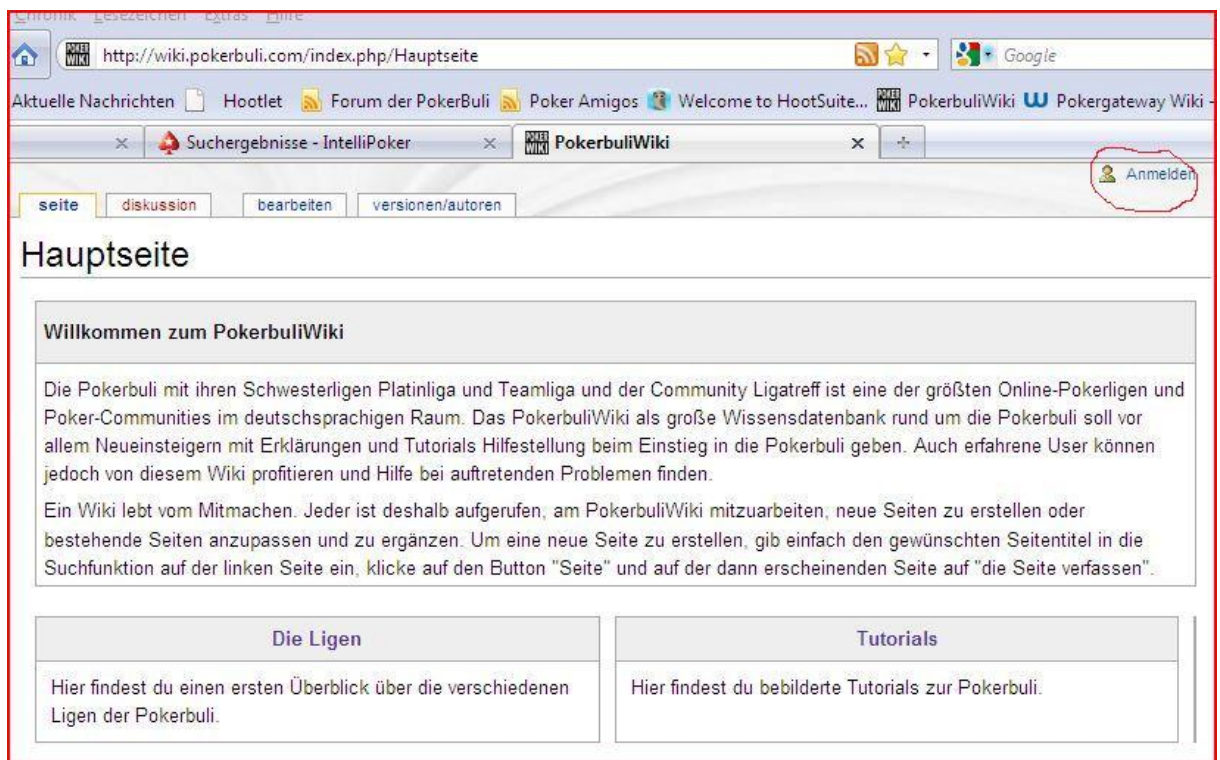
Chronik Lesezeichen Extras Hilfe

http://wiki.pokerbuli.com/index.php/Hauptseite

Google

Aktuelle Nachrichten Hootlet Forum der PokerBuli Poker Amigos Welcome to HootSuite... PokerbuliWiki Pokergateway Wiki -

Suchergebnisse - IntelliPoker

PokerbuliWiki

Anmelden

seite diskussion bearbeiten versionen/autoren

Hauptseite

Willkommen zum PokerbuliWiki

Die Pokerbuli mit ihren Schwesterligen Platinliga und Teamliga und der Community Ligatreff ist eine der größten Online-Pokerligen und Poker-Communities im deutschsprachigen Raum. Das PokerbuliWiki als große Wissensdatenbank rund um die Pokerbuli soll vor allem Neueinsteigern mit Erklärungen und Tutorials Hilfestellung beim Einstieg in die Pokerbuli geben. Auch erfahrene User können jedoch von diesem Wiki profitieren und Hilfe bei auftretenden Problemen finden.

Ein Wiki lebt vom Mitmachen. Jeder ist deshalb aufgerufen, am PokerbuliWiki mitzuarbeiten, neue Seiten zu erstellen oder bestehende Seiten anzupassen und zu ergänzen. Um eine neue Seite zu erstellen, gib einfach den gewünschten Seitentitel in die Suchfunktion auf der linken Seite ein, klicke auf den Button "Seite" und auf der dann erscheinenden Seite auf "die Seite verfassen".

Die Ligen

Hier findest du einen ersten Überblick über die verschiedenen Ligen der Pokerbuli.

Tutorials

Hier findest du bebilderte Tutorials zur Pokerbuli.